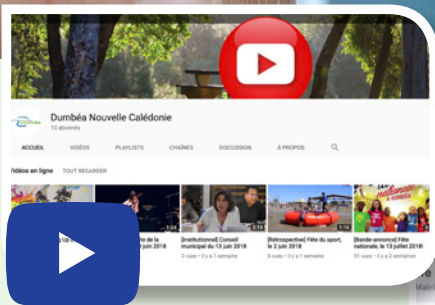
Dumbéa Nouvelle Calédonie
13 abonnés

ACCUEIL VIDÉOS PLAYLISTS CHAÎNES DISCUSSION À PROPOS

Vidéos en ligne TOUT REGARDER

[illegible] de la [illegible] juin 2018

[Institutionnel] Conseil municipal du 13 juin 2018
2 vues • il y a 1 semaine

[Rétrospective] Fête du sport, le 2 juin 2018
6 vues • il y a 1 semaine

[Bande-annonce] Fête nationale, le 13 juillet 2018
51 vues • il y a 1 semaine